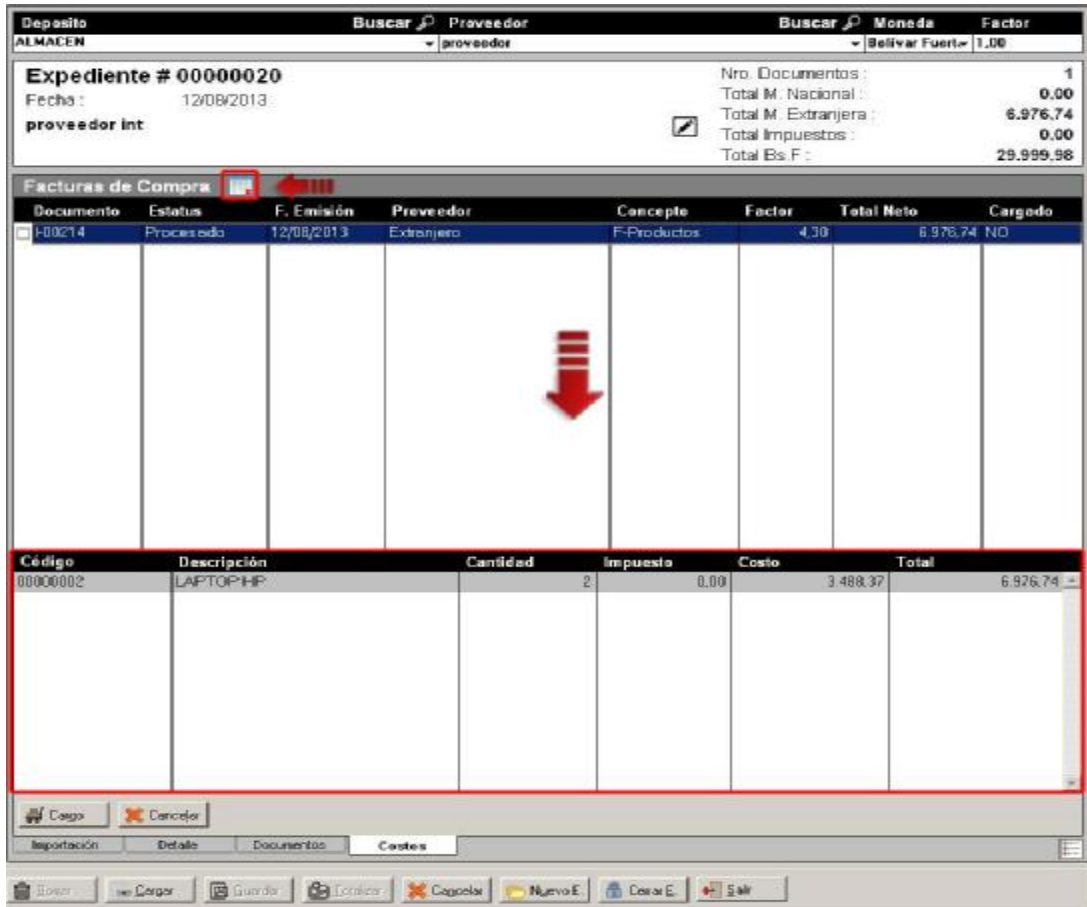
Deposito | Buscar | Proveedor | Buscar | Moneda | Factor
ALMACEN | proveedor | Bolivar Fuerte | 1,00

Expediente # 00000020
Fecha : 12/08/2013
proveedor int

Nro. Documentos : 1
Total M. Nacional : 0.00
Total M. Extranjera : 6.976,74
Total Impuestos : 0.00
Total Bs.F : 29.999,98

Facturas de Compra

| Documento | Estatus | F. Emisión | Proveedor | Concepto | Factor | Total Neto | Cargado |
|---|---|---|---|---|---|---|---|
| I-00214 | Procesado | 12/08/2013 | Extranjero | F-Productos | 4,30 | 6.976,74 | NO |

| Código | Descripción | Cantidad | Impuesto | Costo | Total |
|---|---|---|---|---|---|
| 00000002 | LAPTOP HP | 2 | 0,00 | 3.488,37 | 6.976,74 |

Cargo | Cancelar

Importación | Detalle | Documentos | Costos

Borrar | Cargar | Guardar | Localizar | Cancelar | Nuevo E. | Cerrar E. | Salir